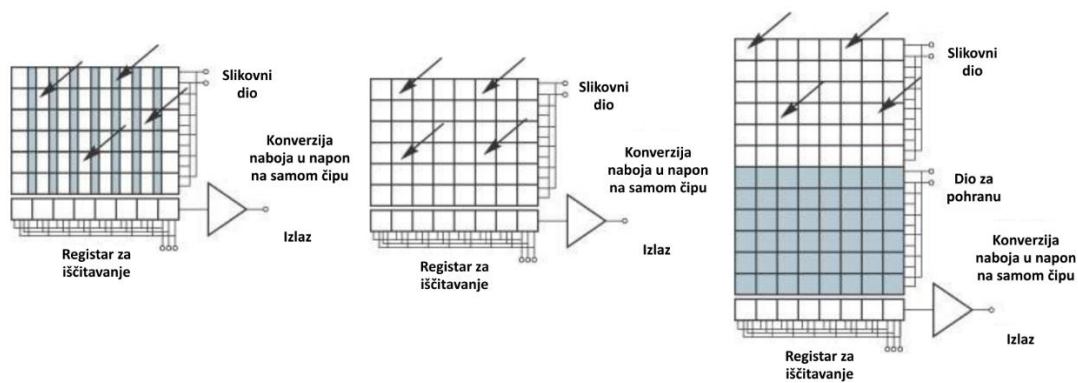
Slikovni dio

Konverzija naboja u napon na samom čipu

Izlaz

Registar za iščitavanje

Slikovni dio

Konverzija naboja u napon na samom čipu

Izlaz

Registar za iščitavanje

Slikovni dio

Dio za pohranu

Konverzija naboja u napon na samom čipu

Izlaz

Registar za iščitavanje